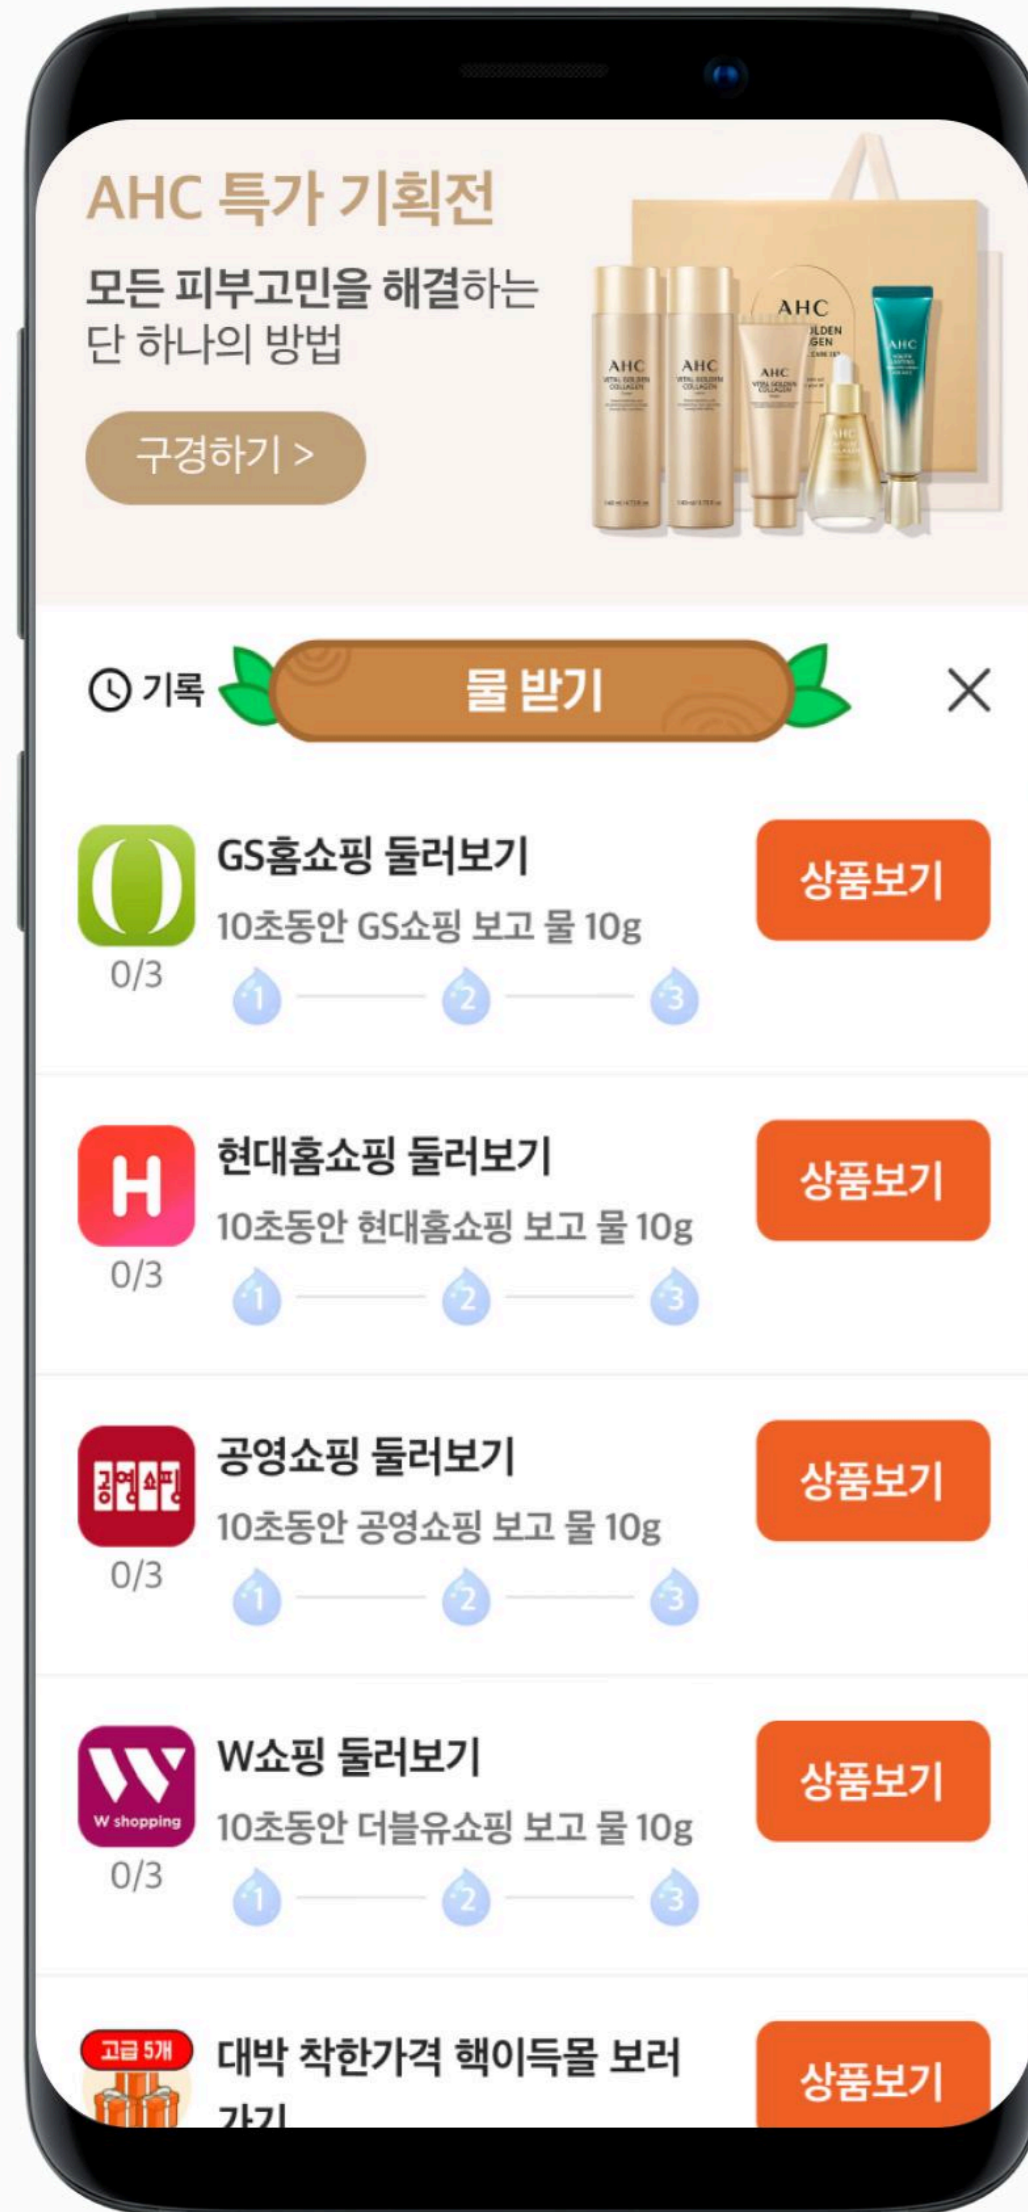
AHC 특가 기획전

모든 피부고민을 해결하는 단 하나의 방법

구경하기 >

AHC

AHC

AHC

AHC

AHC

기록

물 받기

GS홈쇼핑 둘러보기

10초동안 GS쇼핑 보고 물 10g

0/3

1 2 3

상품보기

H

현대홈쇼핑 둘러보기

10초동안 현대홈쇼핑 보고 물 10g

0/3

1 2 3

상품보기

공영쇼핑

공영쇼핑 둘러보기

10초동안 공영쇼핑 보고 물 10g

0/3

1 2 3

상품보기

W shopping

W쇼핑 둘러보기

10초동안 더블유쇼핑 보고 물 10g

0/3

1 2 3

상품보기

고급 5개

대박 착한가격 핵이득몰 보러 가기

상품보기